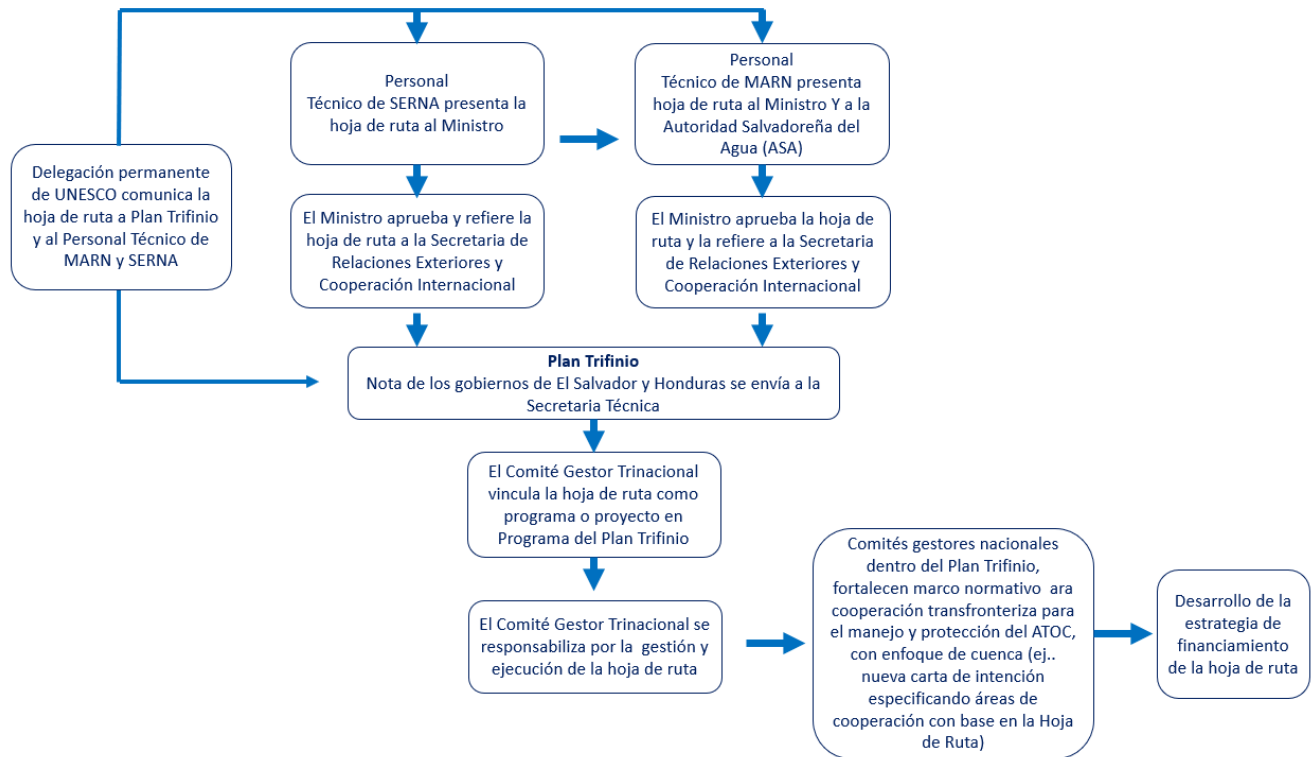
Delegación permanente de UNESCO comunica la hoja de ruta a Plan Trifinio y al Personal Técnico de MARN y SERNA

Personal Técnico de SERNA presenta la hoja de ruta al Ministro

El Ministro aprueba y refiere la hoja de ruta a la Secretaria de Relaciones Exteriores y Cooperación Internacional

Personal Técnico de MARN presenta hoja de ruta al Ministro Y a la Autoridad Salvadoreña del Agua (ASA)

El Ministro aprueba la hoja de ruta y la refiere a la Secretaria de Relaciones Exteriores y Cooperación Internacional

**Plan Trifinio**
Nota de los gobiernos de El Salvador y Honduras se envía a la Secretaria Técnica

El Comité Gestor Trinacional vincula la hoja de ruta como programa o proyecto en Programa del Plan Trifinio

El Comité Gestor Trinacional se responsabiliza por la gestión y ejecución de la hoja de ruta

Comités gestores nacionales dentro del Plan Trifinio, fortalecen marco normativo ara cooperación transfronteriza para el manejo y protección del ATOC, con enfoque de cuenca (ej.. nueva carta de intención especificando áreas de cooperación con base en la Hoja de Ruta)

Desarrollo de la estrategia de financiamiento de la hoja de ruta